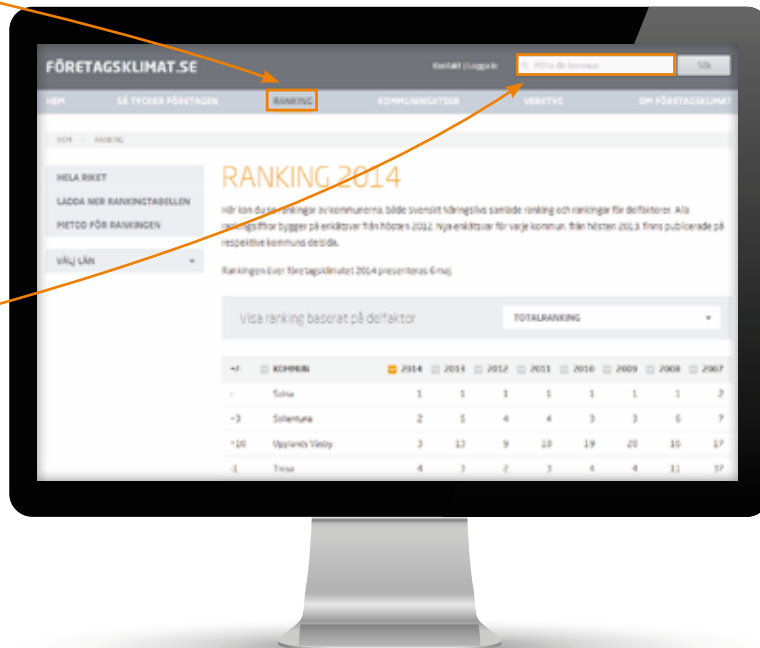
FÖRETAGSKLIMAT.SE

Kontakt | Logga in

Hitta din kommun

Sök

HEM

SÅ TYCKER FÖRETAGEN

RANKING

KOMMUNINSATSER

VERKTYG

OM FÖRETAGSKLIMAT

HEM > RANKING

HELA RIKET

LADDA NER RANKINGTABELLEN

METOD FÖR RANKINGEN

VÄLJ LÄN

RANKING 2014

Här kan du se rankingar av kommunerna, både Svenskt Näringslivs samlade ranking och rankingar för delfaktorer. Alla rankingsiffror bygger på enkätsvar från hösten 2012. Nya enkätsvar för varje kommun, från hösten 2013, finns publicerade på respektive kommuns detsida.

Rankingen över företagsklimatet 2014 presenteras 6 maj.

Visa ranking baserat på delfaktor

TOTALRANKING

| +/- | KOMMUN | 2014 | 2013 | 2012 | 2011 | 2010 | 2009 | 2008 | 2007 |
|---|---|---|---|---|---|---|---|---|---|
| - | Solna | 1 | 1 | 1 | 1 | 1 | 1 | 1 | 2 |
| +3 | Sollentuna | 2 | 5 | 4 | 4 | 3 | 3 | 6 | 7 |
| +10 | Upplands Väsby | 3 | 13 | 9 | 10 | 19 | 20 | 16 | 17 |
| -1 | Trosa | 4 | 3 | 2 | 3 | 4 | 4 | 11 | 37 |